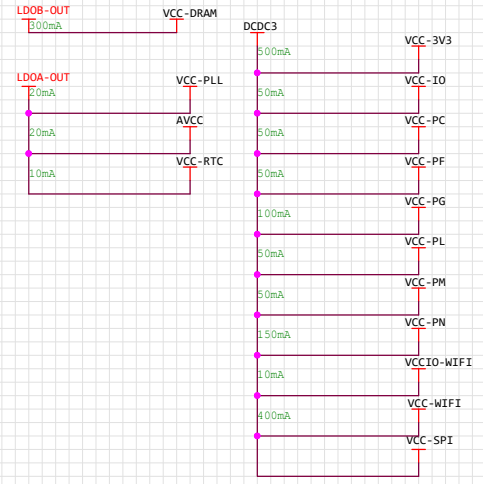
LDOB-OUT
300mA
VCC-DRAM

LDOA-OUT
20mA
VCC-PLL
AVCC
20mA
VCC-RTC
10mA

DCDC3
500mA
VCC-3V3
VCC-IO
50mA
VCC-PC
50mA
VCC-PF
50mA
VCC-PG
100mA
VCC-PL
50mA
VCC-PM
50mA
VCC-PN
150mA
VCCIO-WIFI
10mA
VCC-WIFI
400mA
VCC-SPI